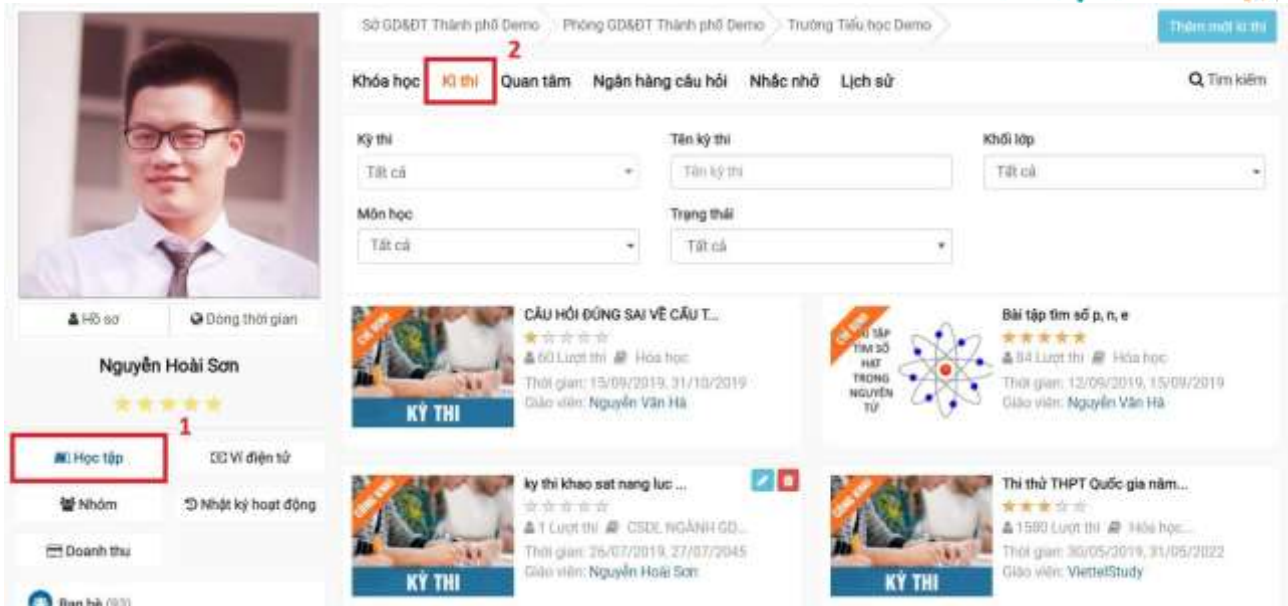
Sở GD&ĐT Thành phố Demo
Phòng GD&ĐT Thành phố Demo
Trường Tiểu học Demo
Thêm mới kì thi

2

Khóa học
Kì thi
Quan tâm
Ngân hàng câu hỏi
Nhắc nhở
Lịch sử
Tìm kiếm

Kỳ thi
Tất cả
Tên kỳ thi
Tên kỳ thi
Khối lớp
Tất cả
Môn học
Tất cả
Trạng thái
Tất cả

Hồ sơ
Dòng thời gian

Nguyễn Hoài Sơn

1

Học tập
Ví điện tử
Nhóm
Nhật ký hoạt động
Doanh thu
Bạn bè (93)

CÂU HỎI ĐÚNG SAI VỀ CẤU T...
60 Lượt thi
Hóa học
Thời gian: 15/09/2019, 31/10/2019
Giáo viên: Nguyễn Văn Hà
KỲ THI

Bài tập tìm số p, n, e
84 Lượt thi
Hóa học
Thời gian: 12/09/2019, 15/09/2019
Giáo viên: Nguyễn Văn Hà
BÀI TẬP TÌM SỐ HẠT TRONG NGUYÊN TỬ

ky thi khao sat nang luc ...
1 Lượt thi
CSDL NGÀNH GD...
Thời gian: 26/07/2019, 27/07/2045
Giáo viên: Nguyễn Hoài Sơn
KỲ THI

Thi thử THPT Quốc gia năm...
1590 Lượt thi
Hóa học...
Thời gian: 30/05/2019, 31/05/2022
Giáo viên: ViettelStudy
KỲ THI